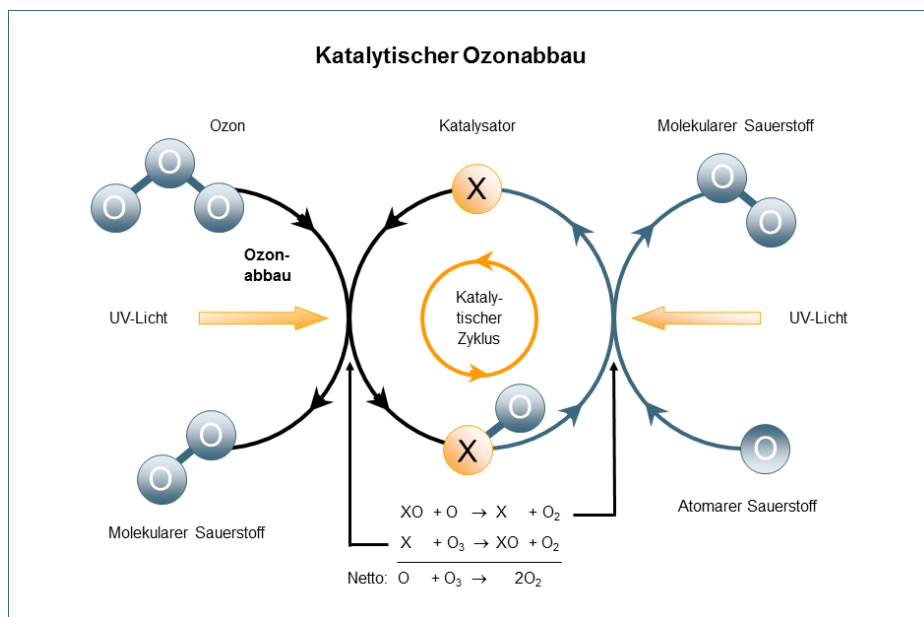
Katalytischer Ozonabbau

Ozon

Katalysator

Molekularer Sauerstoff

O O O

X

O O

Ozonabbau

Katalytischer Zyklus

UV-Licht

UV-Licht

O O

X O

O

Molekularer Sauerstoff

Atomarer Sauerstoff

XO + O → X + $O_2$

X + $O_3$ → XO + $O_2$

Netto: O + $O_3$ → $2O_2$